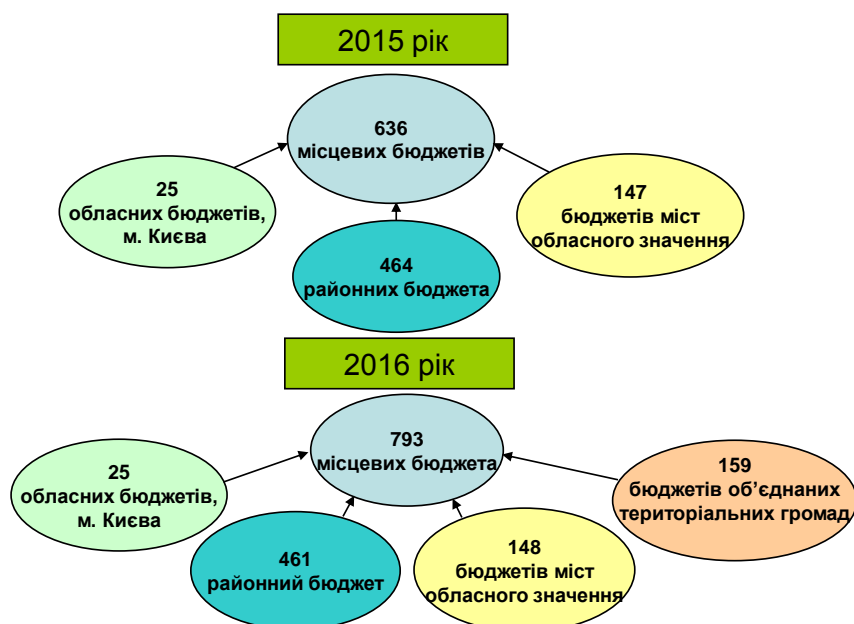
2015 рік

636
місцевих бюджетів

25
обласних бюджетів,
м. Києва

147
бюджетів міст
обласного значення

464
районних бюджета

2016 рік

793
місцевих бюджета

25
обласних бюджетів,
м. Києва

159
бюджетів об'єднаних
територіальних громад

461
районний бюджет

148
бюджетів міст
обласного значення